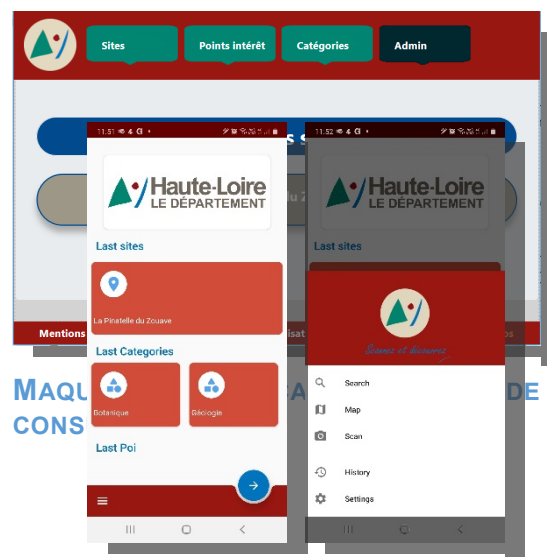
Sites

Points intérêt

Catégories

Admin

11:51

Haute-Loire
LE DÉPARTEMENT

Last sites

La Pinatelle du Zouave

Last Categories

Botanique

Géologie

Last Poi

11:52

Haute-Loire
LE DÉPARTEMENT

Last sites

Search

Map

Scan

History

Settings

Mentions

MAQU

CONS

DE